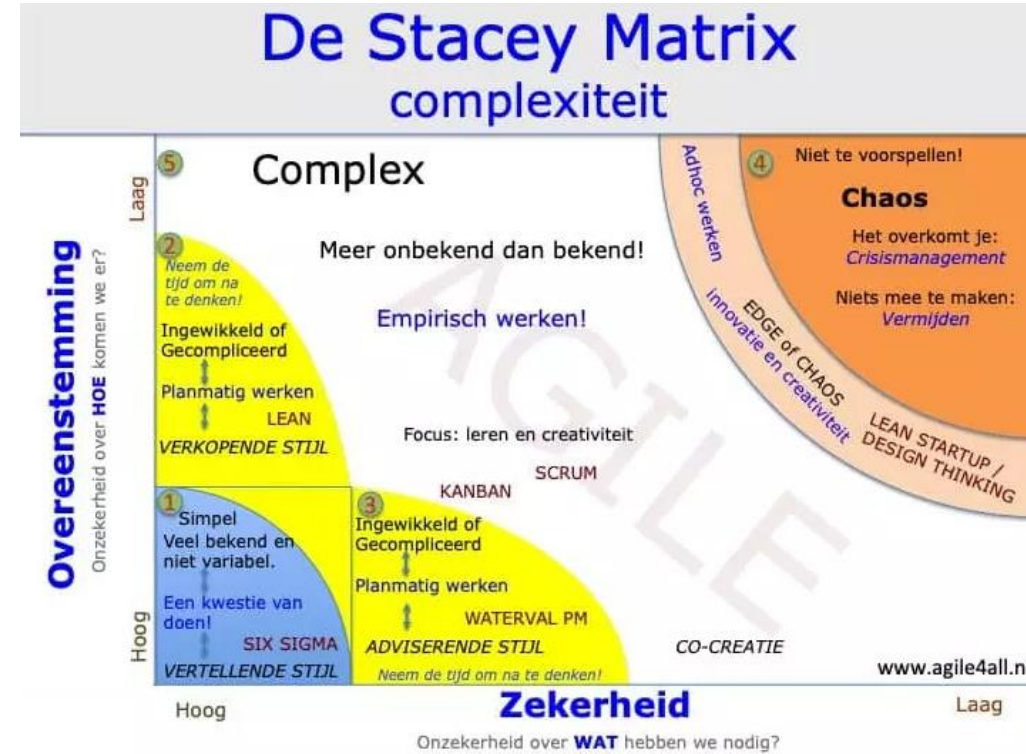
De Stacey Matrix
complexiteit

Overeenstemming
Onzekerheid over HOE komen we er?
Laag
Hoog

5
Complex

Meer onbekend dan bekend!

Empirisch werken!

2
Neem de tijd om na te denken!
Ingewikkeld of Gecompliceerd
Planmatig werken
LEAN
VERKOPENDE STIJL

Focus: leren en creativiteit
SCRUM
KANBAN

1
Simpel
Veel bekend en niet variabel.
Een kwestie van doen!
SIX SIGMA
VERTELLENDE STIJL

3
Ingewikkeld of Gecompliceerd
Planmatig werken
WATERVAL PM
ADVISERENDE STIJL
Neem de tijd om na te denken!

CO-CREATIE

4
Niet te voorspellen!
Chaos
Het overkomt je:
Crisismanagement
Niets mee te maken:
Vermijden

Adhoc werken
EDGE of CHAOS
Innovatie en creativiteit
LEAN STARTUP / DESIGN THINKING

AGILE

www.agile4all.n

Hoog
Zekerheid
Laag
Onzekerheid over WAT hebben we nodig?